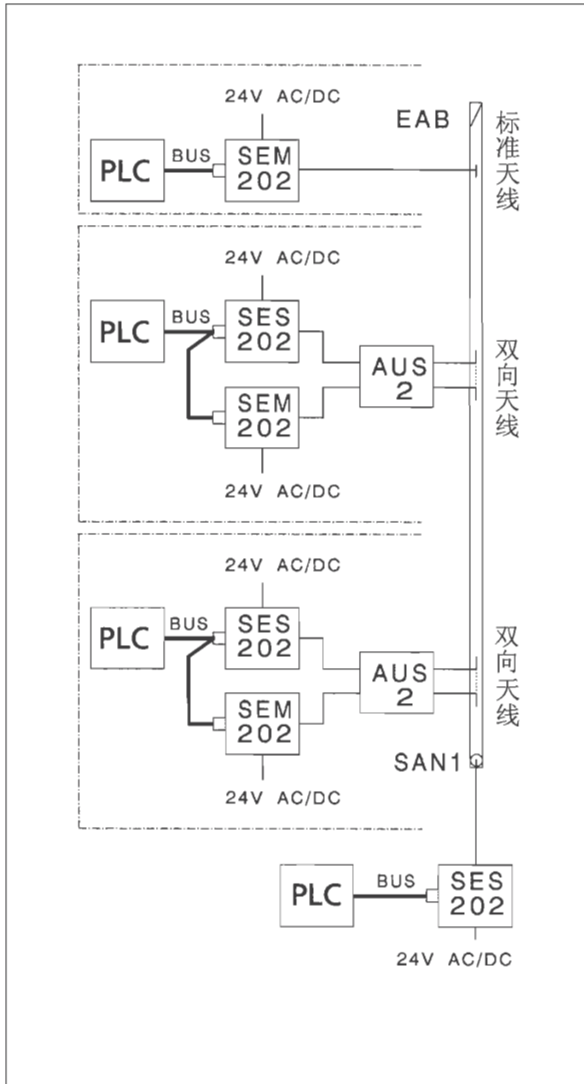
24V AC/DC

EAB

PLC

BUS

SEM 202

标准天线

24V AC/DC

PLC

BUS

SES 202

AUS 2

双向天线

SEM 202

24V AC/DC

24V AC/DC

PLC

BUS

SES 202

AUS 2

双向天线

SEM 202

SAN1

24V AC/DC

PLC

BUS

SES 202

24V AC/DC